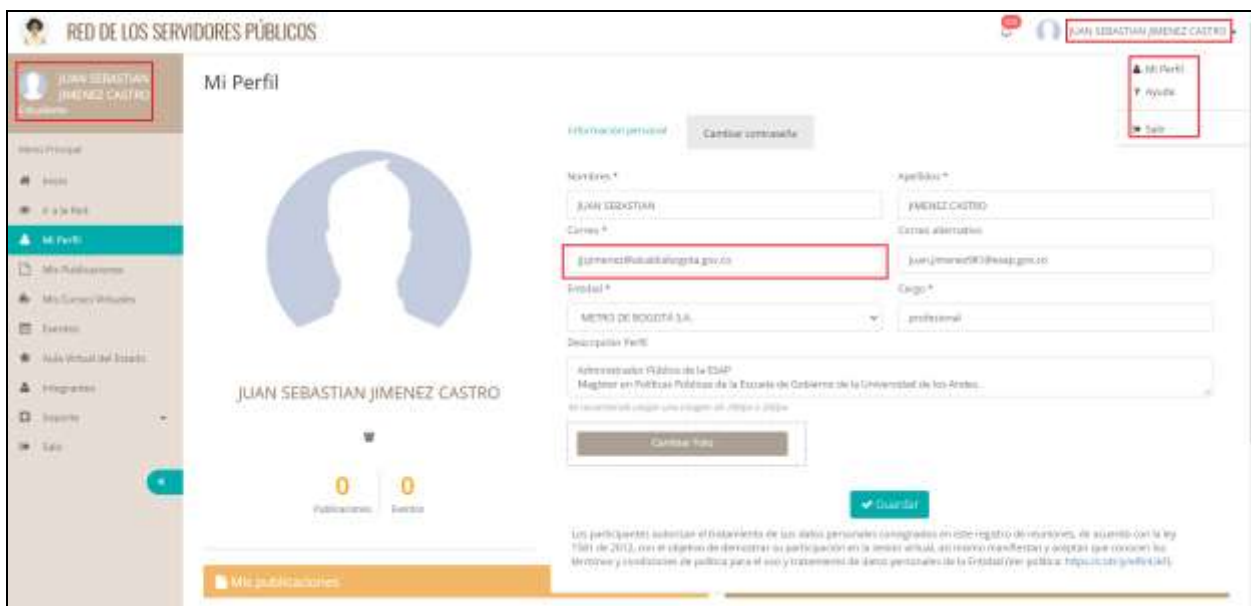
RED DE LOS SERVIDORES PÚBLICOS

JUAN SEBASTIAN JIMENEZ CASTRO

Mi Perfil
Ayuda
Salir

JUAN SEBASTIAN JIMENEZ CASTRO
Estudiante

Menú Principal
Inicio
Ir a la Red
Mi Perfil
Mis Publicaciones
Mis Cursos Virtuales
Eventos
Aula Virtual del Estado
Integrantes
Soporte
Salir

Mi Perfil

JUAN SEBASTIAN JIMENEZ CASTRO

0 Publicaciones
0 Eventos

Mis publicaciones

Información personal
Cambiar contraseña

Nombres *
JUAN SEBASTIAN
Apellidos *
JIMENEZ CASTRO
Correo *
jjjimenez@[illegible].gov.co
Correo alternativo
juan.jimenez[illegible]@esap.gov.co
Entidad *
METRO DE BOGOTÁ S.A.
Cargo *
profesional
Descripcion Perfil
Administrador Público de la ESAP
Magister en Políticas Públicas de la Escuela de Gobierno de la Universidad de los Andes
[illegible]

Cambiar Foto

Guardar

Los participantes autorizan el tratamiento de sus datos personales consignados en este registro de reuniones, de acuerdo con la ley 1581 de 2012, con el objetivo de demostrar su participación en la sesión virtual, así mismo manifiestan y aceptan que conocen los términos y condiciones de política para el uso y tratamiento de datos personales de la Entidad (Ver política: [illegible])